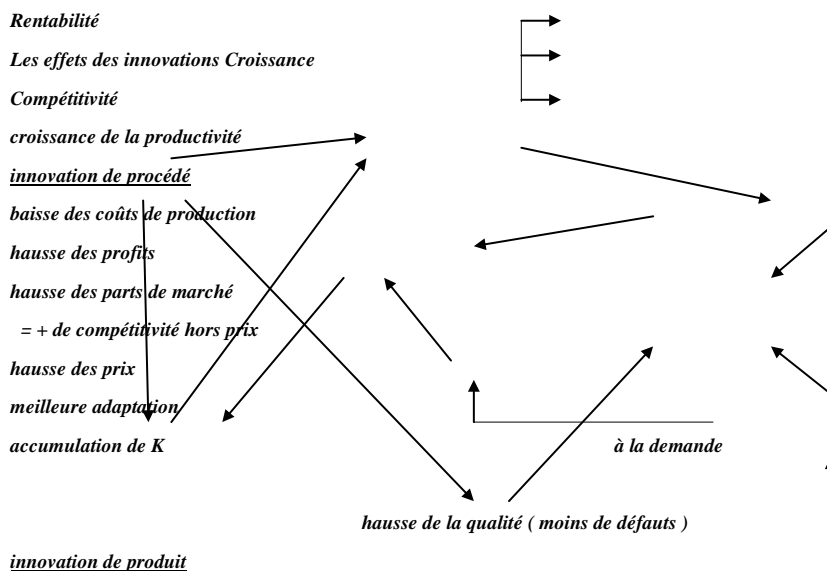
Rentabilité

Les effets des innovations Croissance

Compétitivité

croissance de la productivité

innovation de procédé

baisse des coûts de production

hausse des profits

hausse des parts de marché

= + de compétitivité hors prix

hausse des prix

meilleure adaptation

accumulation de K

à la demande

hausse de la qualité ( moins de défauts )

innovation de produit